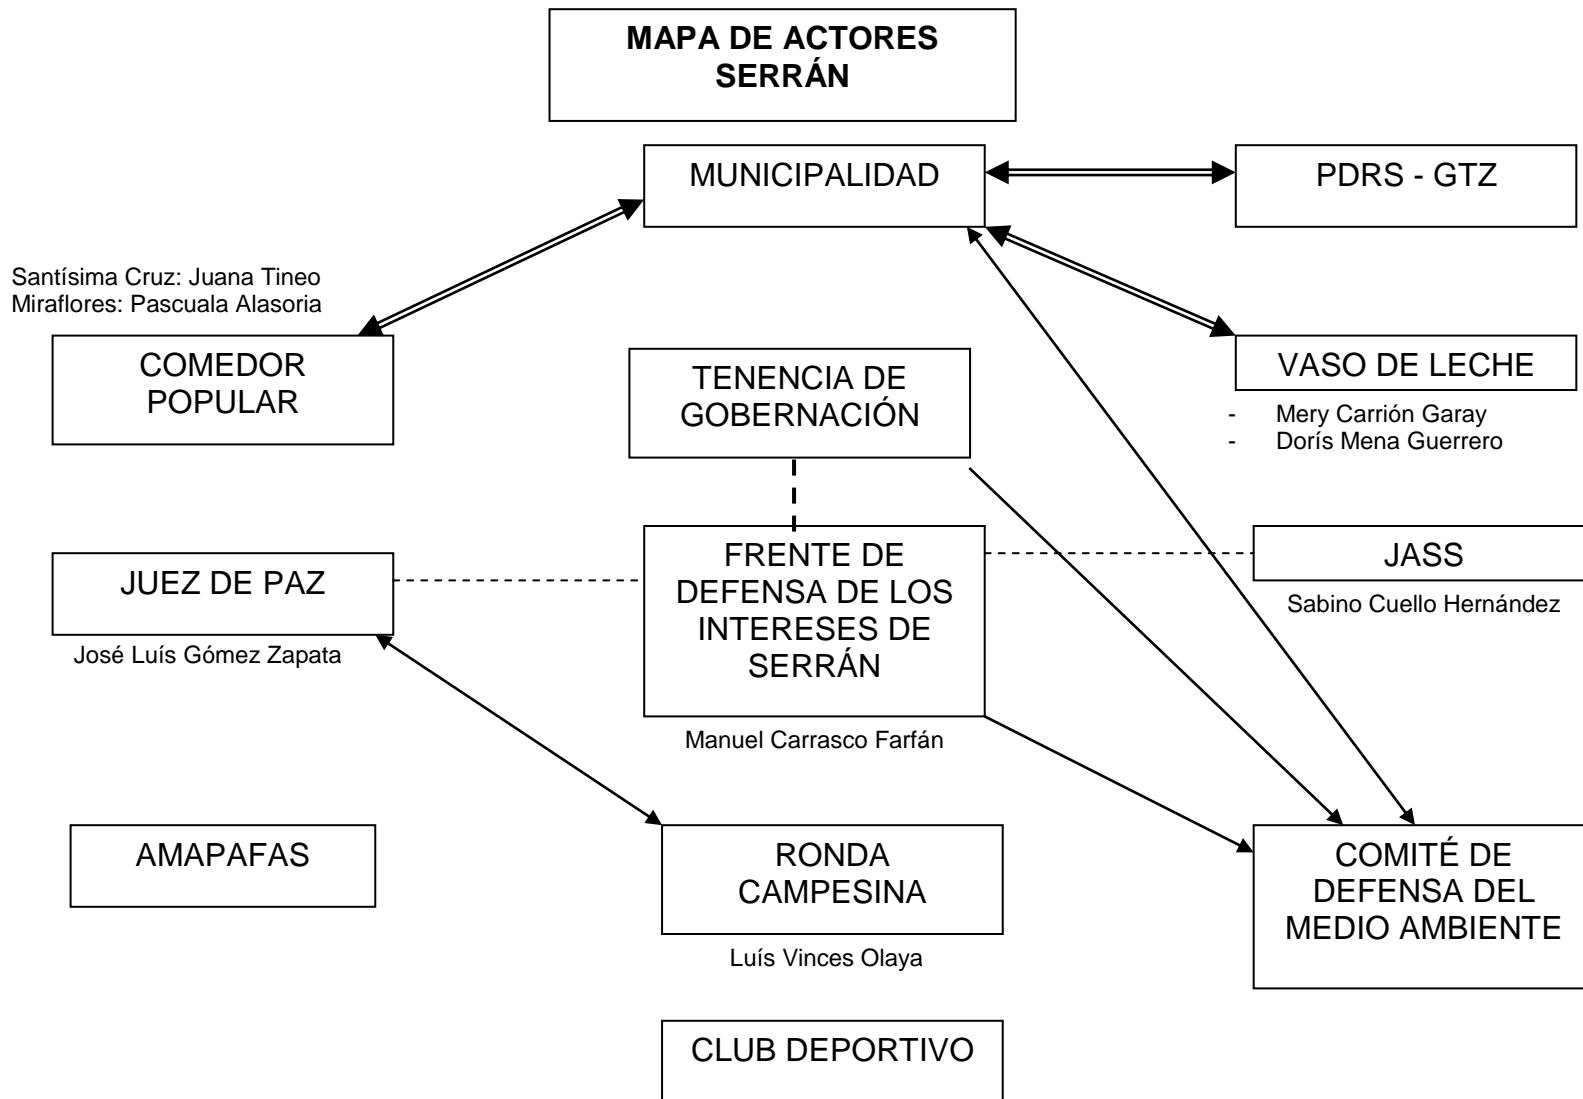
MAPA DE ACTORES SERRÁN

MUNICIPALIDAD

PDRS - GTZ

Santísima Cruz: Juana Tineo
Miraflores: Pascuala Alasoria

COMEDOR POPULAR

TENENCIA DE GOBERNACIÓN

VASO DE LECHE

- Mery Carrión Garay
- Dorís Mena Guerrero

JUEZ DE PAZ

José Luís Gómez Zapata

FRENTE DE DEFENSA DE LOS INTERESES DE SERRÁN

Manuel Carrasco Farfán

JASS

Sabino Cuello Hernández

AMAPAFAS

RONDA CAMPESINA

Luís Vinces Olaya

COMITÉ DE DEFENSA DEL MEDIO AMBIENTE

CLUB DEPORTIVO